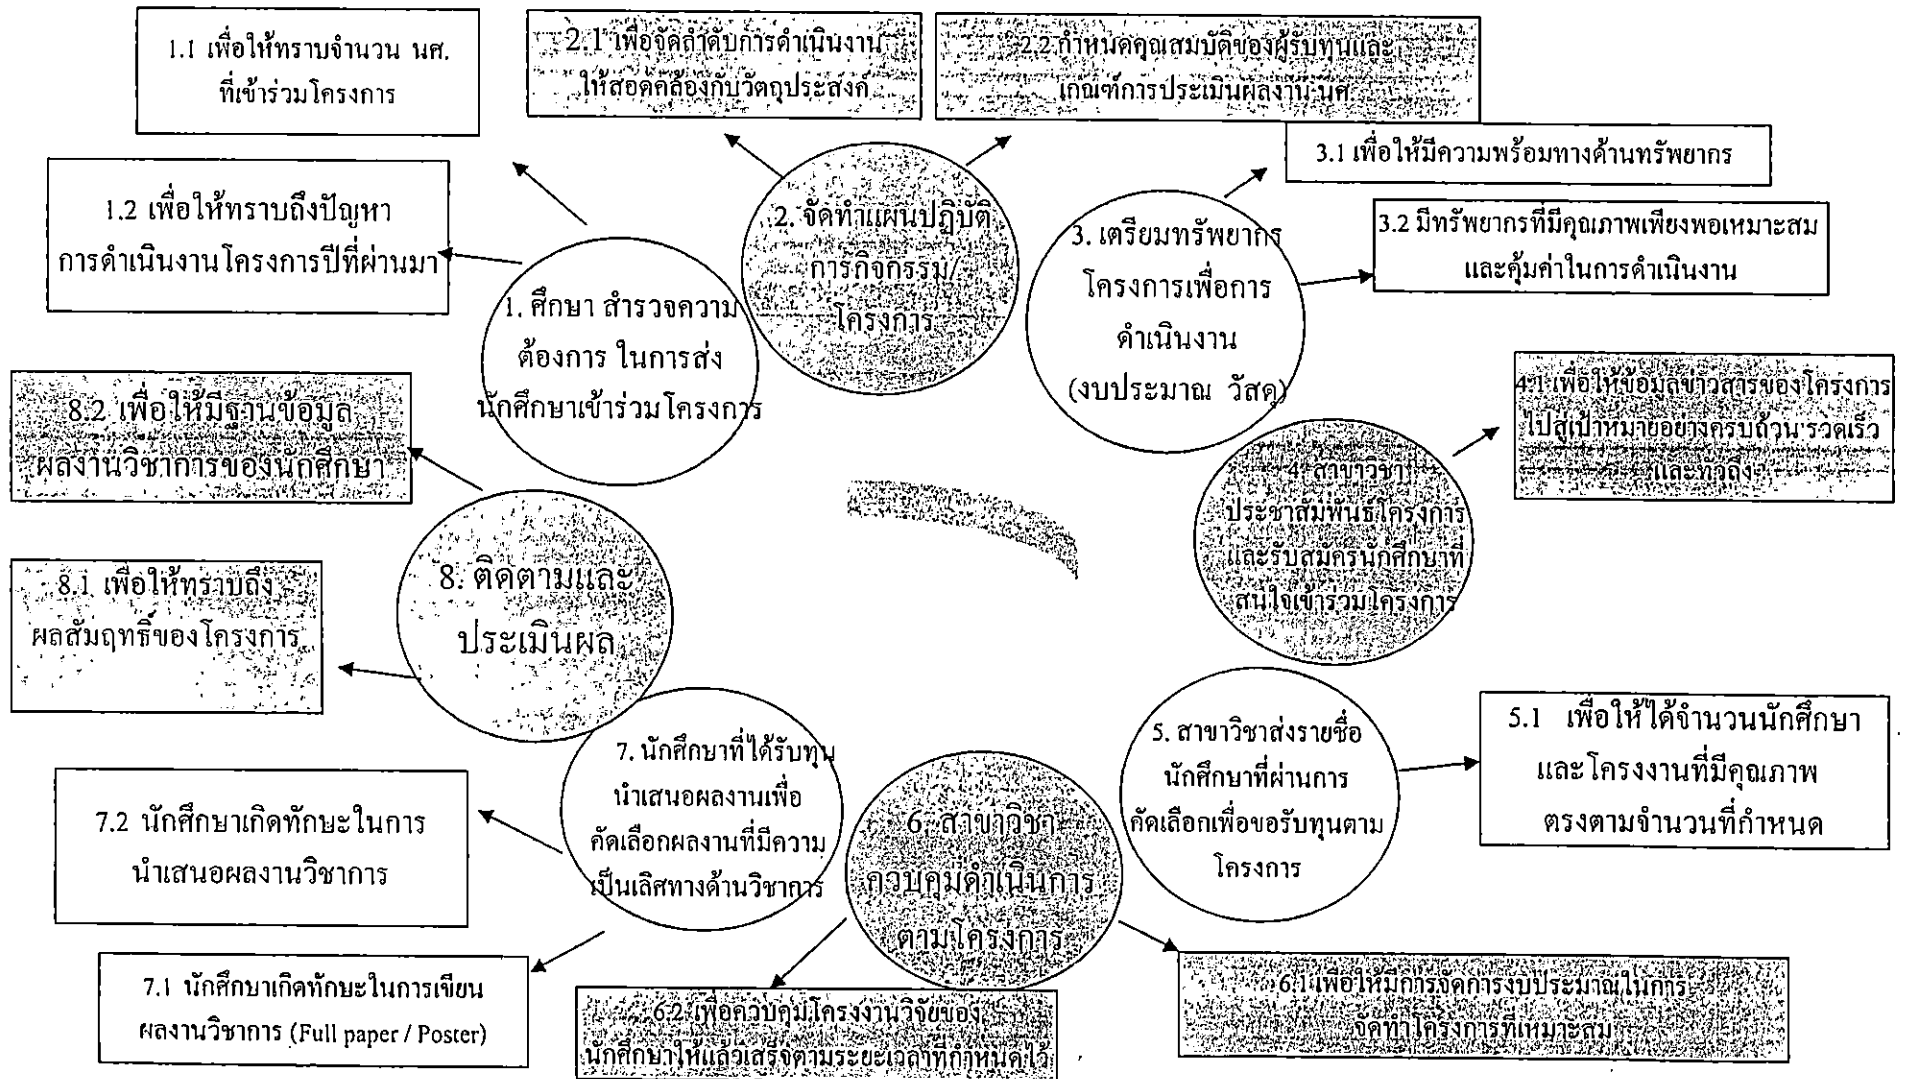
1.1 เพื่อให้ทราบจำนวน นศ. ที่เข้าร่วมโครงการ

2.1 เพื่อจัดลำดับการดำเนินงานให้สอดคล้องกับวัตถุประสงค์

2.2 กำหนดคุณสมบัติของผู้รับทุนและเกณฑ์การประเมินผลงาน นศ.

3.1 เพื่อให้มีความพร้อมทางด้านทรัพยากร

1.2 เพื่อให้ทราบถึงปัญหาการดำเนินงานโครงการปีที่ผ่านมา

2. จัดทำแผนปฏิบัติการกิจกรรม/โครงการ

3. เตรียมทรัพยากรโครงการเพื่อการดำเนินงาน (งบประมาณ วัสดุ)

3.2 มีทรัพยากรที่มีคุณภาพเพียงพอเหมาะสมและคุ้มค่าในการดำเนินงาน

1. ศึกษา สำรวจความต้องการ ในการส่งนักศึกษาเข้าร่วมโครงการ

8.2 เพื่อให้มีฐานข้อมูลผลงานวิชาการของนักศึกษา

4.1 เพื่อให้ข้อมูลข่าวสารของโครงการไปสู่เป้าหมายอย่างครบถ้วน รวดเร็วและทั่วถึง

4. สาขาวิชาประชาสัมพันธ์โครงการและรับสมัครนักศึกษาที่สนใจเข้าร่วมโครงการ

8. ติดตามและประเมินผล

8.1 เพื่อให้ทราบถึงผลสัมฤทธิ์ของโครงการ

7. นักศึกษาที่ได้รับทุนนำเสนอผลงานเพื่อคัดเลือกผลงานที่มีความเป็นเลิศทางด้านวิชาการ

5. สาขาวิชาส่งรายชื่อนักศึกษาที่ผ่านการคัดเลือกเพื่อขอรับทุนตามโครงการ

5.1 เพื่อให้ได้จำนวนนักศึกษาและโครงงานที่มีคุณภาพตรงตามจำนวนที่กำหนด

7.2 นักศึกษาเกิดทักษะในการนำเสนอผลงานวิชาการ

6. สาขาวิชาควบคุมดำเนินการตามโครงการ

7.1 นักศึกษาเกิดทักษะในการเขียนผลงานวิชาการ (Full paper / Poster)

6.2 เพื่อควบคุมโครงงานวิจัยของนักศึกษาให้แล้วเสร็จตามระยะเวลาที่กำหนดไว้

6.1 เพื่อให้มีการจัดการงบประมาณในการจัดทำโครงการที่เหมาะสม